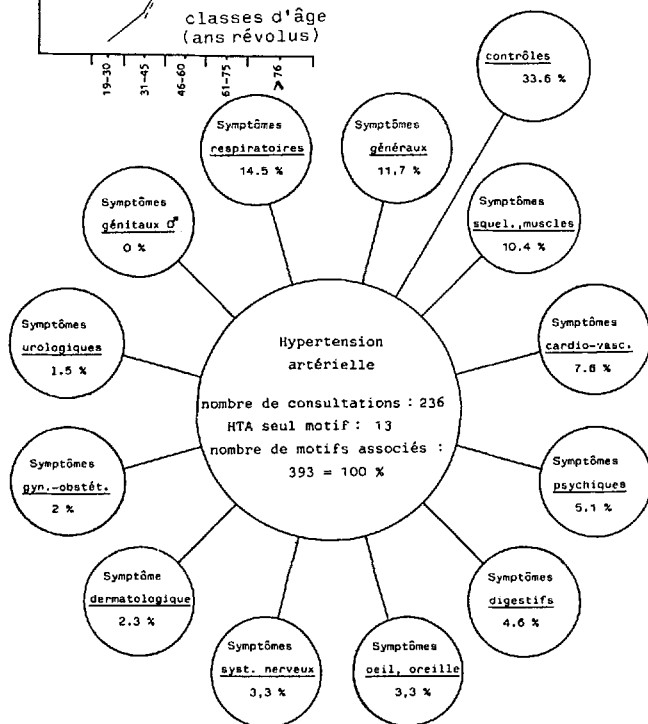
classes d'âge
(ans révolus)

19-30
31-45
46-60
61-75
>76

contrôles
33.6 %

Symptômes
respiratoires
14.5 %

Symptômes
généraux
11,7 %

Symptômes
génitaux ♂
0 %

Symptômes
squel., muscles
10.4 %

Symptômes
urologiques
1.5 %

Hypertension
artérielle

nombre de consultations : 236
HTA seul motif : 13
nombre de motifs associés :
393 = 100 %

Symptômes
cardio-vasc.
7.6 %

Symptômes
gyn.-obstét.
2 %

Symptômes
psychiques
5.1 %

Symptôme
dermatologique
2.3 %

Symptômes
digestifs
4.6 %

Symptômes
syst. nerveux
3,3 %

Symptômes
oeil, oreille
3,3 %